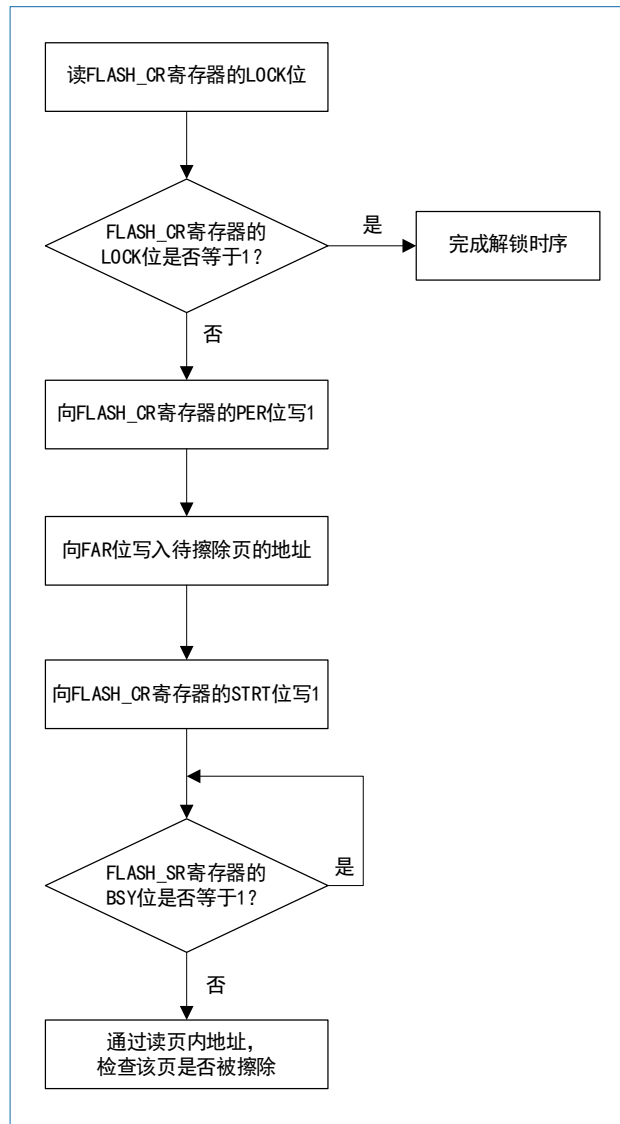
读FLASH_CR寄存器的LOCK位

FLASH_CR寄存器的LOCK位是否等于1？

是

完成解锁时序

否

向FLASH_CR寄存器的PER位写1

向FAR位写入待擦除页的地址

向FLASH_CR寄存器的STRT位写1

FLASH_SR寄存器的BSY位是否等于1？

是

否

通过读页内地址，检查该页是否被擦除